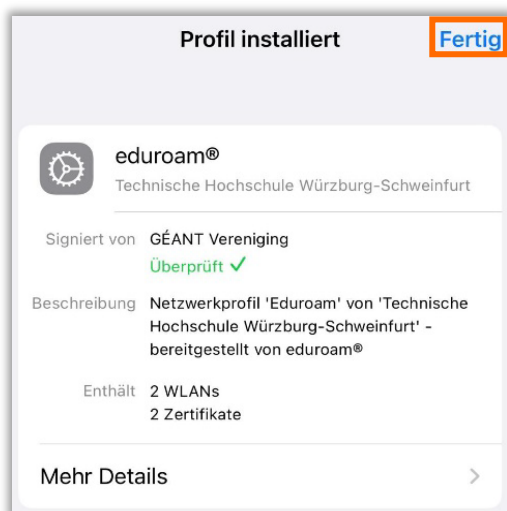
Profil installiert

Fertig

eduroam®

Technische Hochschule Würzburg-Schweinfurt

Signiert von GÉANT Vereniging

Überprüft ✓

Beschreibung Netzwerkprofil 'Eduroam' von 'Technische Hochschule Würzburg-Schweinfurt' - bereitgestellt von eduroam®

Enthält 2 WLANs
2 Zertifikate

Mehr Details